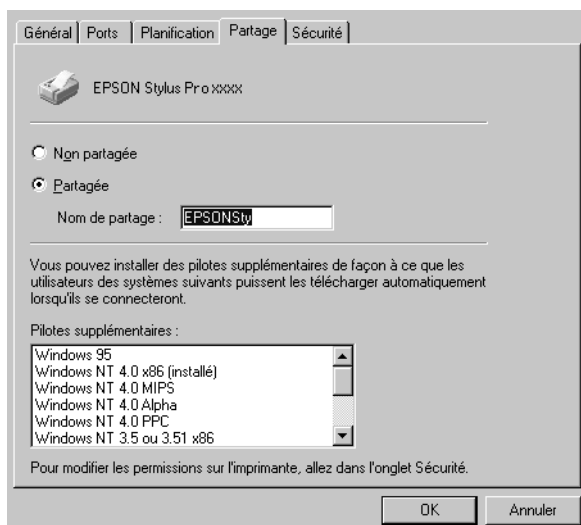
Général | Ports | Planification | Partage | Sécurité

EPSON Stylus Pro xxxx

Non partagée

Partagée

Nom de partage : EPSONSty

Vous pouvez installer des pilotes supplémentaires de façon à ce que les utilisateurs des systèmes suivants puissent les télécharger automatiquement lorsqu'ils se connecteront.

Pilotes supplémentaires :

Windows 95
Windows NT 4.0 x86 (installé)
Windows NT 4.0 MIPS
Windows NT 4.0 Alpha
Windows NT 4.0 PPC
Windows NT 3.5 ou 3.51 x86

Pour modifier les permissions sur l'imprimante, allez dans l'onglet Sécurité.

OK | Annuler